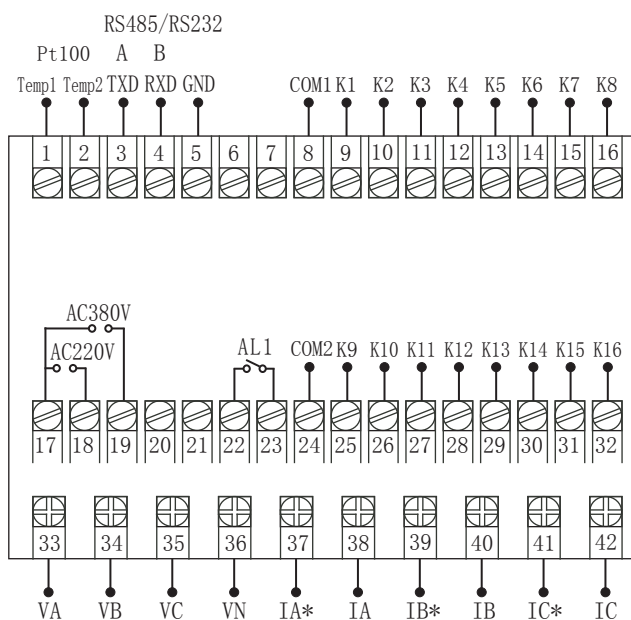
RS485/RS232

Pt100 A B

Temp1 Temp2 TXD RXD GND COM1 K1 K2 K3 K4 K5 K6 K7 K8

1 2 3 4 5 6 7 8 9 10 11 12 13 14 15 16

AC380V

AC220V

AL1

COM2 K9 K10 K11 K12 K13 K14 K15 K16

17 18 19 20 21 22 23 24 25 26 27 28 29 30 31 32

33 34 35 36 37 38 39 40 41 42

VA VB VC VN IA* IA IB* IB IC* IC